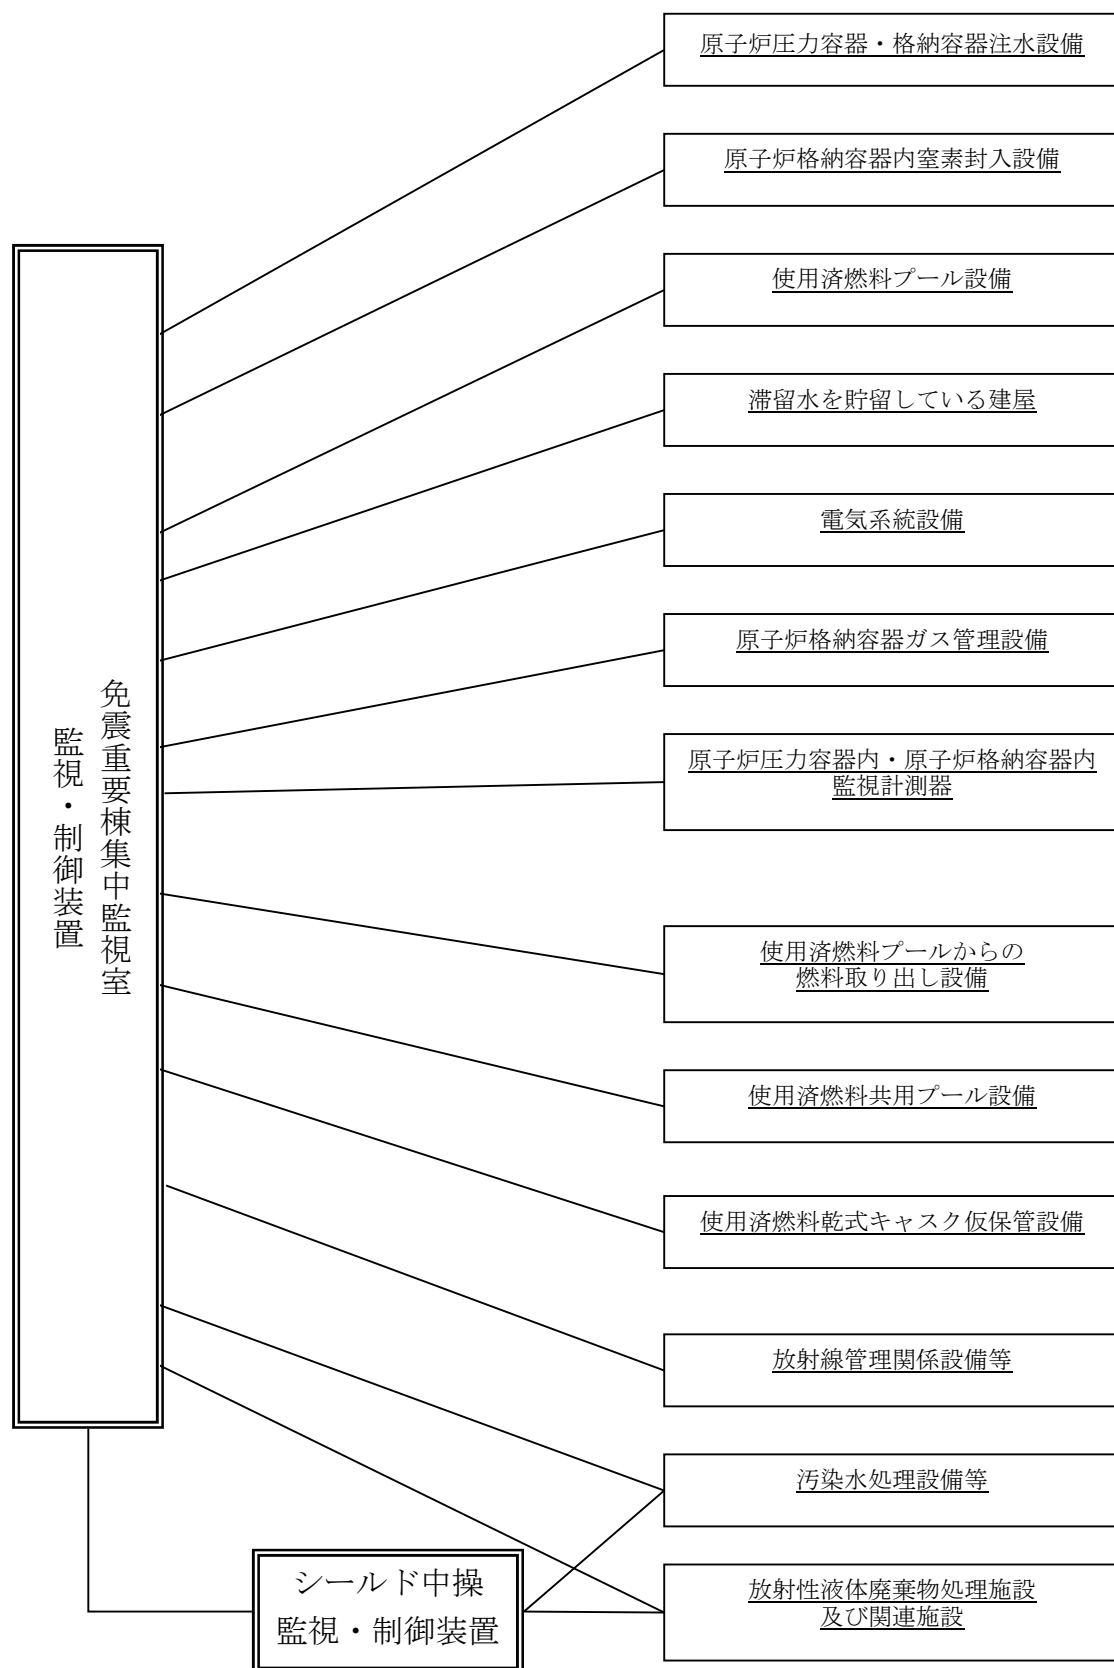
免震重要棟集中監視室
監視・制御装置

原子炉圧力容器・格納容器注水設備

原子炉格納容器内窒素封入設備

使用済燃料プール設備

滞留水を貯留している建屋

電気系統設備

原子炉格納容器ガス管理設備

原子炉圧力容器内・原子炉格納容器内監視計測器

使用済燃料プールからの燃料取り出し設備

使用済燃料共用プール設備

使用済燃料乾式キャスク仮保管設備

放射線管理関係設備等

汚染水処理設備等

放射性液体廃棄物処理施設及び関連施設

シールド中操
監視・制御装置